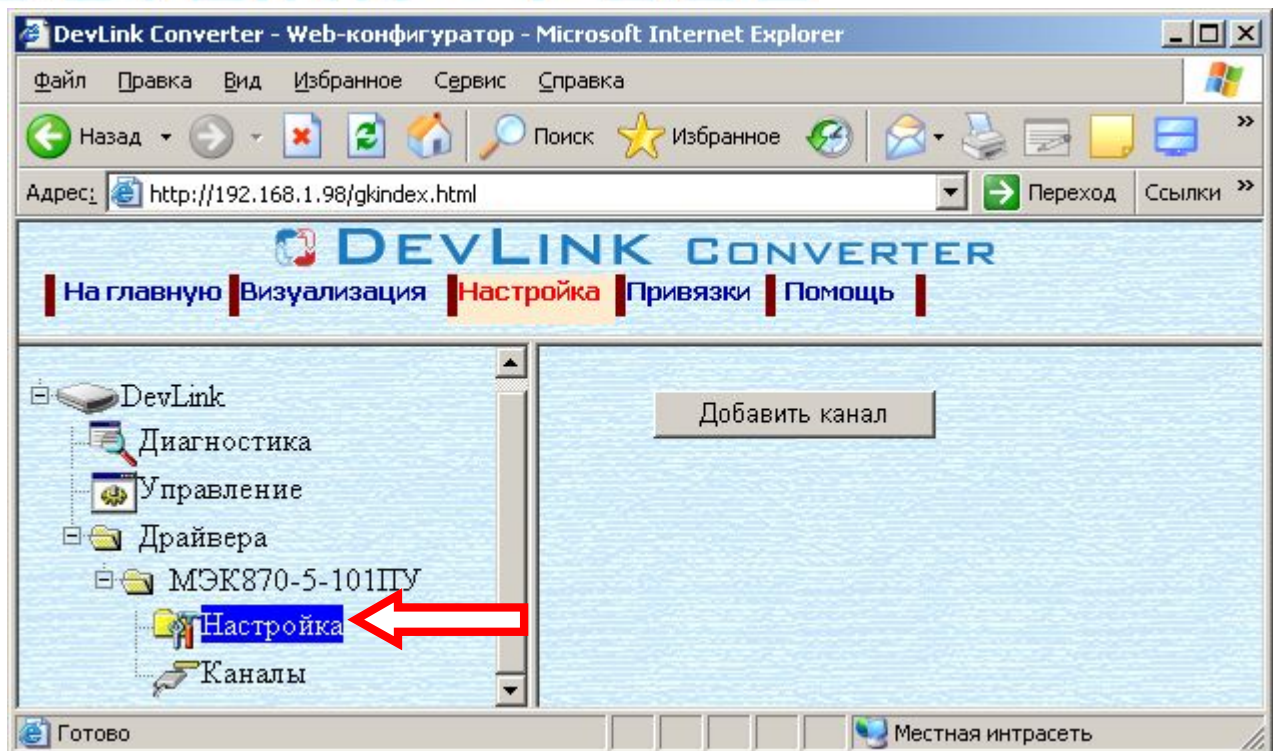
DevLink Converter - Web-конфигуратор - Microsoft Internet Explorer

Файл Правка Вид Избранное Сервис Справка

Назад Поиск Избранное

Адрес: http://192.168.1.98/gkindex.html Переход Ссылки

DEVLINK CONVERTER

На главную Визуализация Настройка Привязки Помощь

DevLink
Диагностика
Управление
Драйвера
МЭК870-5-101ПУ
Настройка
Каналы

Добавить канал

Готово Местная интрасеть